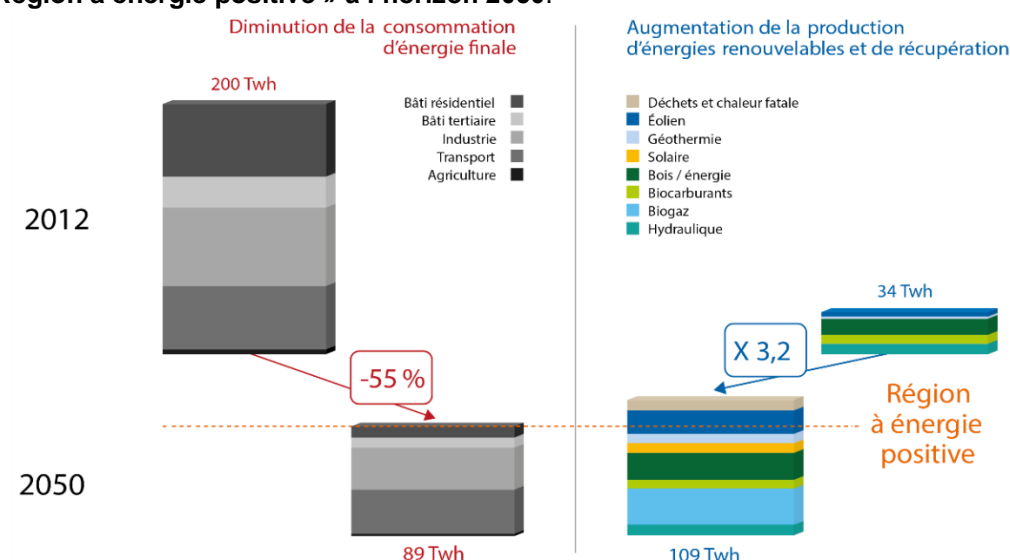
Région à énergie positive » à l'horizon 2050.

Diminution de la consommation d'énergie finale

200 Twh

Bâti résidentiel
Bâti tertiaire
Industrie
Transport
Agriculture

2012

-55 %

2050

89 Twh

Augmentation de la production d'énergies renouvelables et de récupération

Déchets et chaleur fatale
Éolien
Géothermie
Solaire
Bois / énergie
Biocarburants
Biogaz
Hydraulique

34 Twh

X 3,2

Région à énergie positive

109 Twh